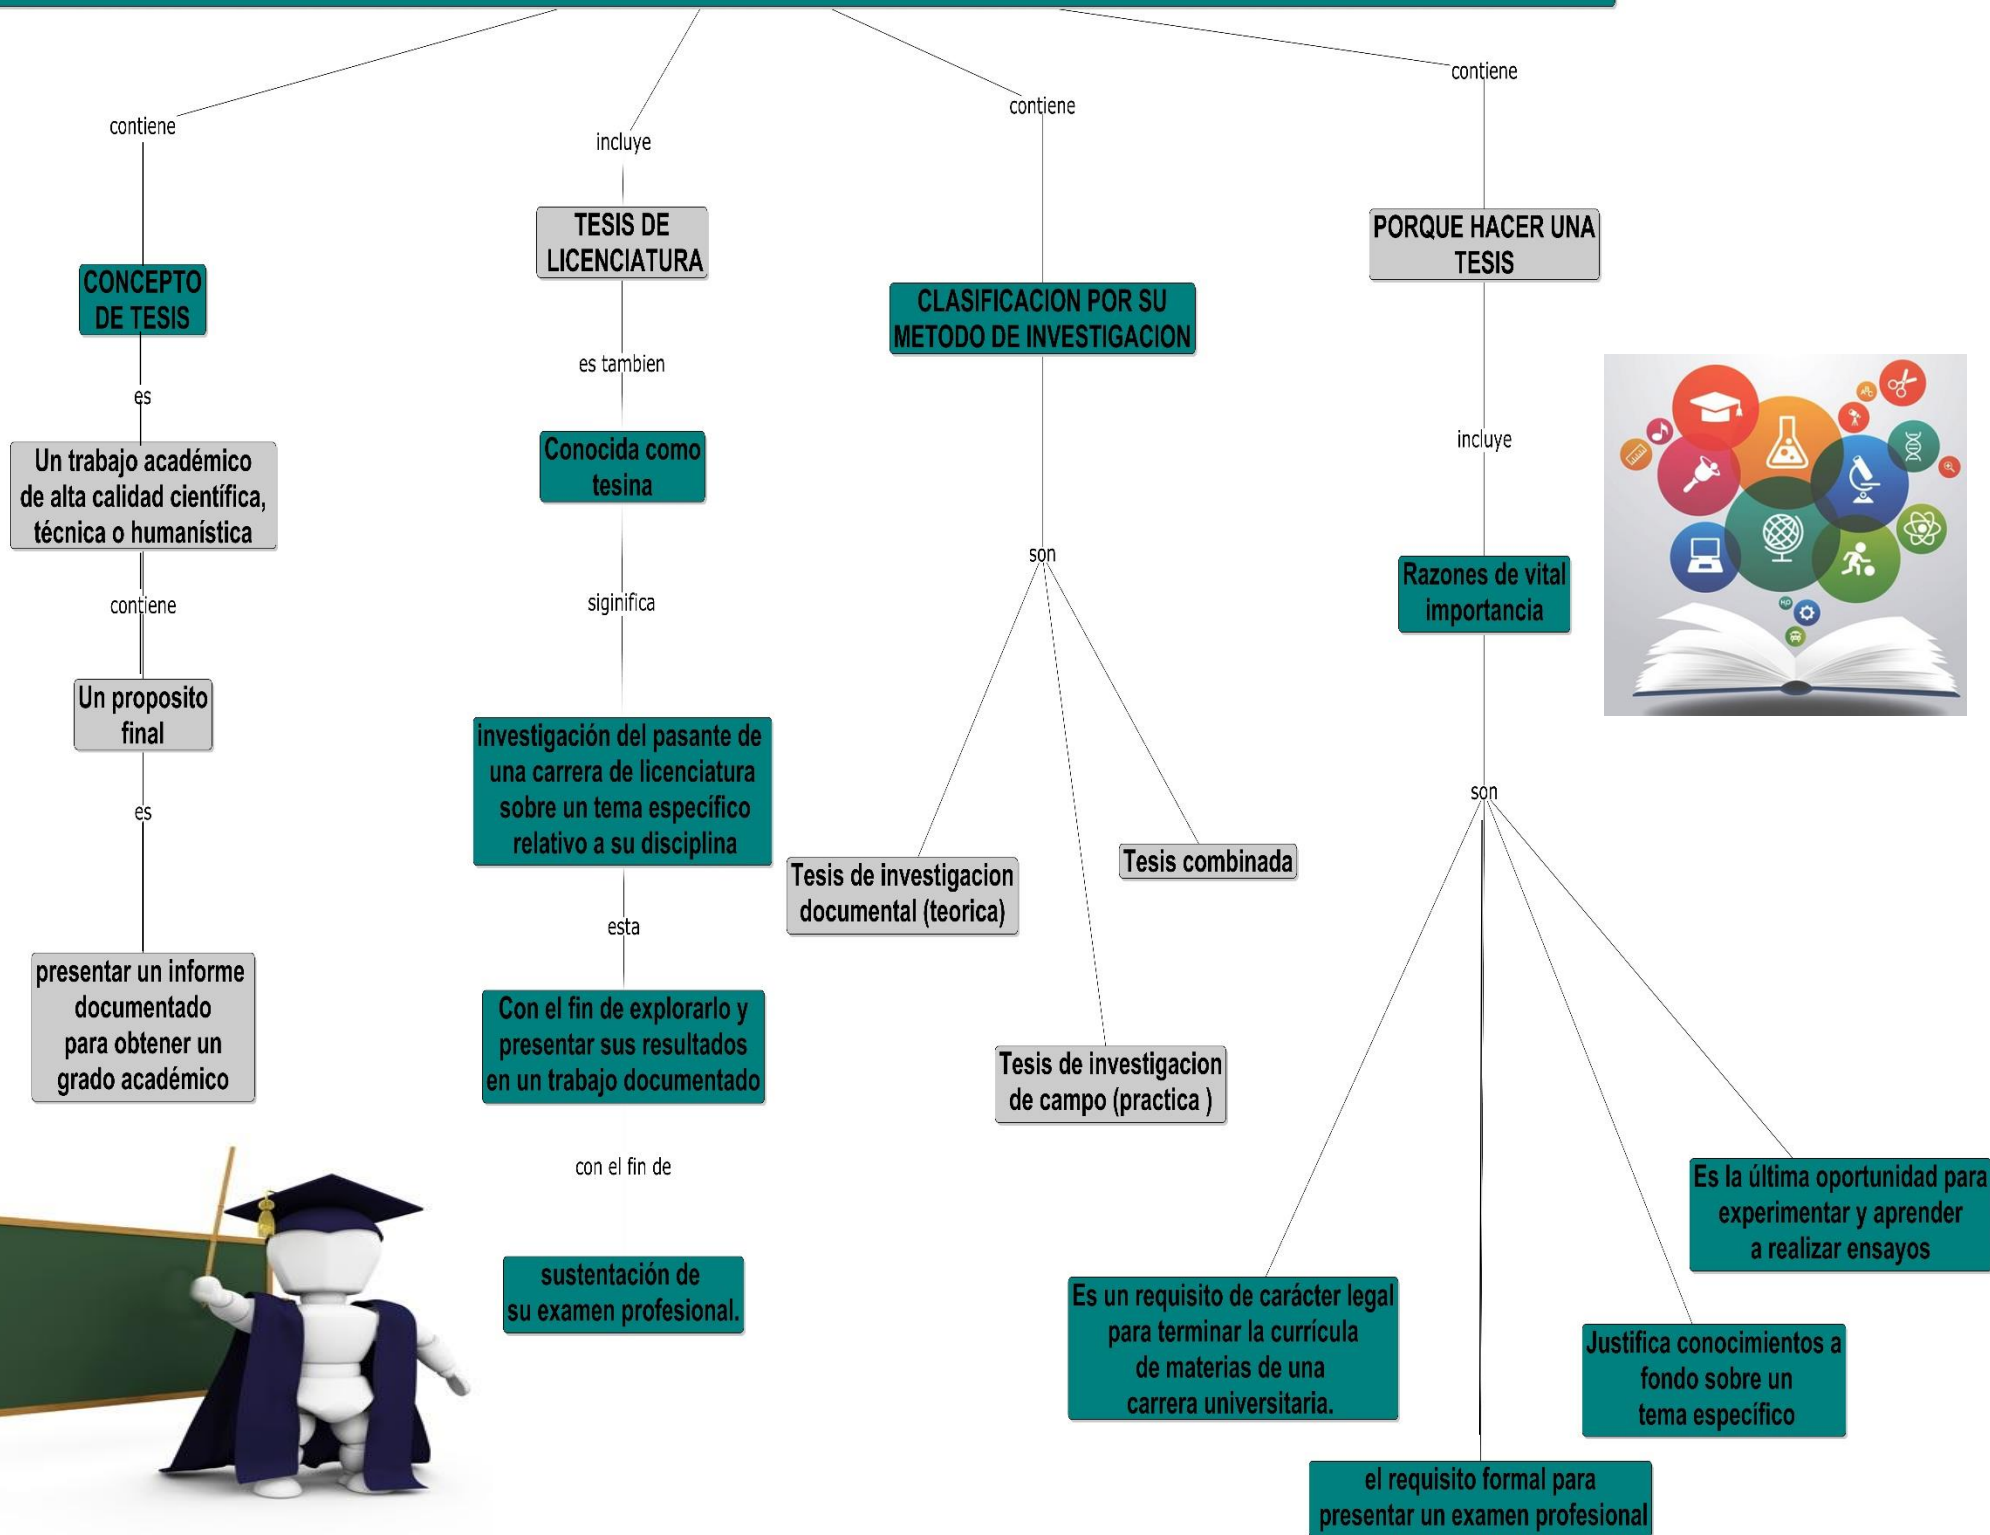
contiene

CONCEPTO DE TESIS

es

Un trabajo académico de alta calidad científica, técnica o humanística

contiene

Un proposito final

es

presentar un informe documentado para obtener un grado académico

incluye

TESIS DE LICENCIATURA

es tambien

Conocida como tesina

siginifica

investigación del pasante de una carrera de licenciatura sobre un tema específico relativo a su disciplina

esta

Con el fin de explorarlo y presentar sus resultados en un trabajo documentado

con el fin de

sustentación de su examen profesional.

contiene

CLASIFICACION POR SU METODO DE INVESTIGACION

son

Tesis de investigacion documental (teorica)

Tesis combinada

Tesis de investigacion de campo (practica )

contiene

PORQUE HACER UNA TESIS

incluye

Razones de vital importancia

son

Es un requisito de carácter legal para terminar la currícula de materias de una carrera universitaria.

el requisito formal para presentar un examen profesional

Justifica conocimientos a fondo sobre un tema específico

Es la última oportunidad para experimentar y aprender a realizar ensayos